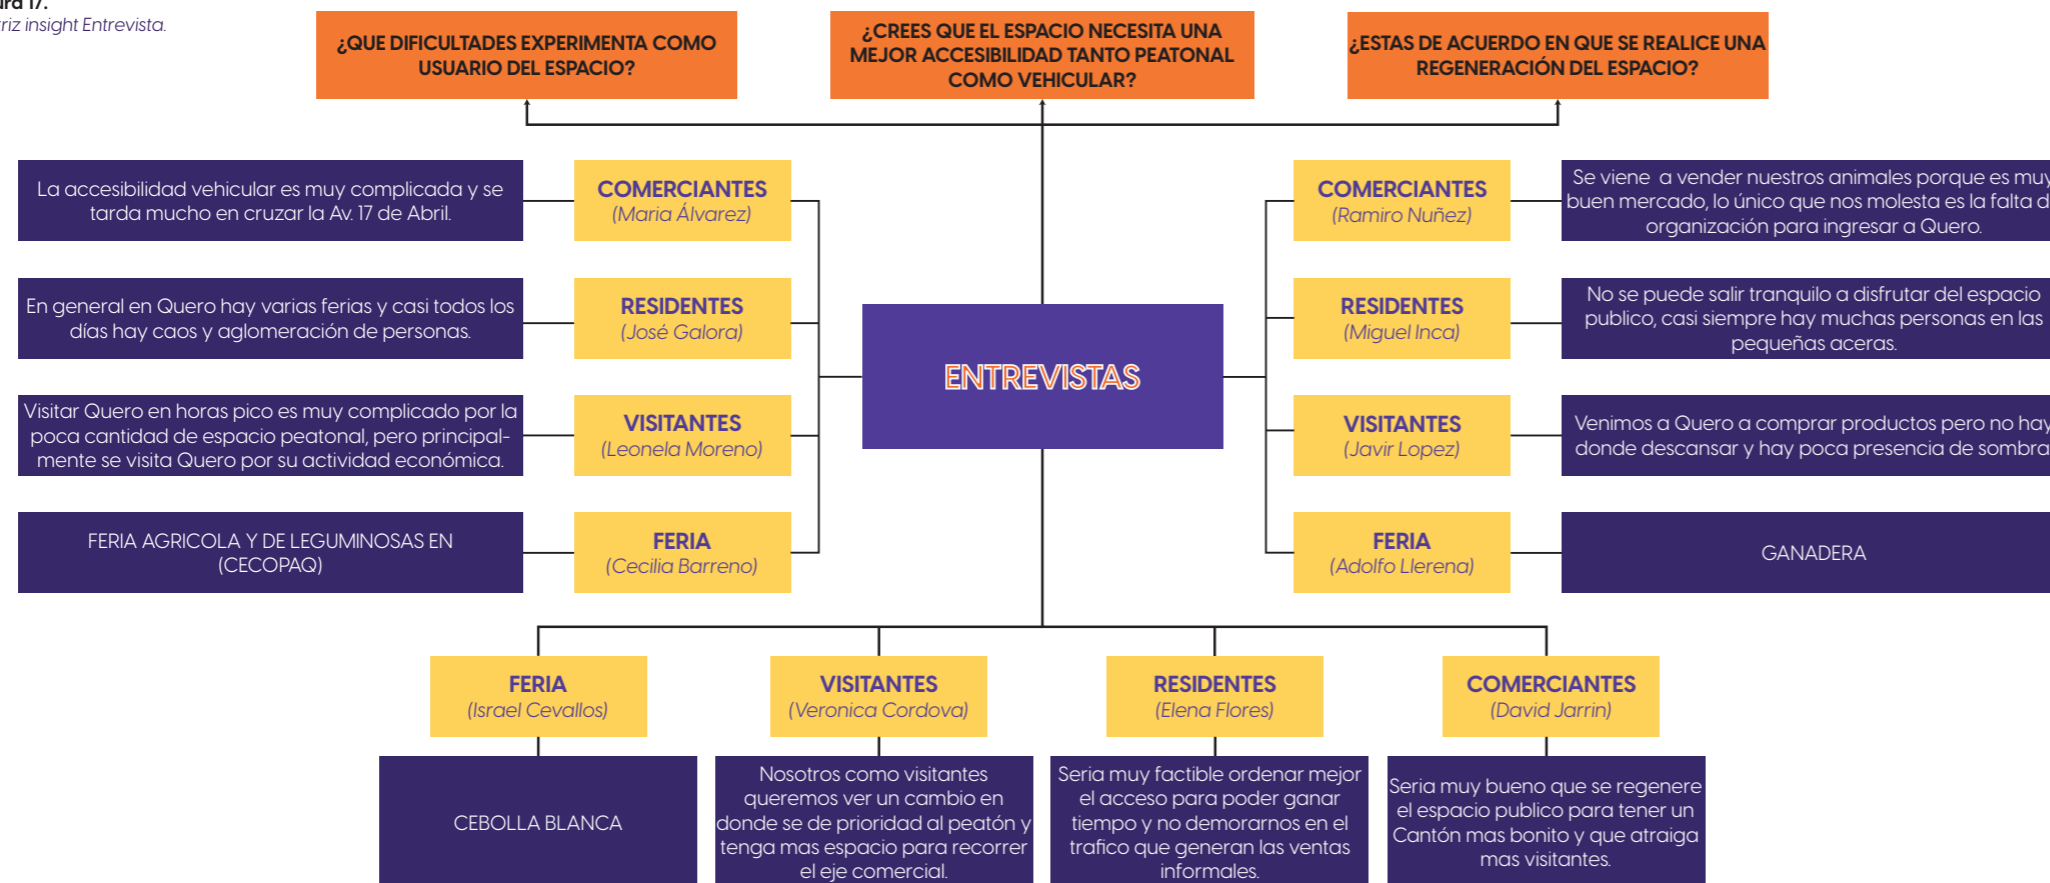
ura 17.
triz insight Entrevista.

¿QUE DIFICULTADES EXPERIMENTA COMO USUARIO DEL ESPACIO?

¿CREES QUE EL ESPACIO NECESITA UNA MEJOR ACCESIBILIDAD TANTO PEATONAL COMO VEHICULAR?

¿ESTAS DE ACUERDO EN QUE SE REALICE UNA REGENERACIÓN DEL ESPACIO?

La accesibilidad vehicular es muy complicada y se tarda mucho en cruzar la Av. 17 de Abril.

COMERCIANTES
(Maria Álvarez)

COMERCIANTES
(Ramiro Nuñez)

Se viene a vender nuestros animales porque es muy buen mercado, lo único que nos molesta es la falta d organización para ingresar a Quero.

En general en Quero hay varias ferias y casi todos los días hay caos y aglomeración de personas.

RESIDENTES
(José Galora)

RESIDENTES
(Miguel Inca)

No se puede salir tranquilo a disfrutar del espacio publico, casi siempre hay muchas personas en las pequeñas aceras.

ENTREVISTAS

Visitar Quero en horas pico es muy complicado por la poca cantidad de espacio peatonal, pero principalmente se visita Quero por su actividad económica.

VISITANTES
(Leonela Moreno)

VISITANTES
(Javir Lopez)

Venimos a Quero a comprar productos pero no hay donde descansar y hay poca presencia de sombra

FERIA AGRICOLA Y DE LEGUMINOSAS EN (CECOPAQ)

FERIA
(Cecilia Barreno)

FERIA
(Adolfo Llerena)

GANADERA

FERIA
(Israel Cevallos)

VISITANTES
(Veronica Cordova)

RESIDENTES
(Elena Flores)

COMERCIANTES
(David Jarrin)

CEBOLLA BLANCA

Nosotros como visitantes queremos ver un cambio en donde se de prioridad al peatón y tenga mas espacio para recorrer el eje comercial.

Seria muy factible ordenar mejor el acceso para poder ganar tiempo y no demorarnos en el trafico que generan las ventas informales.

Seria muy bueno que se regenere el espacio publico para tener un Cantón mas bonito y que atraiga mas visitantes.